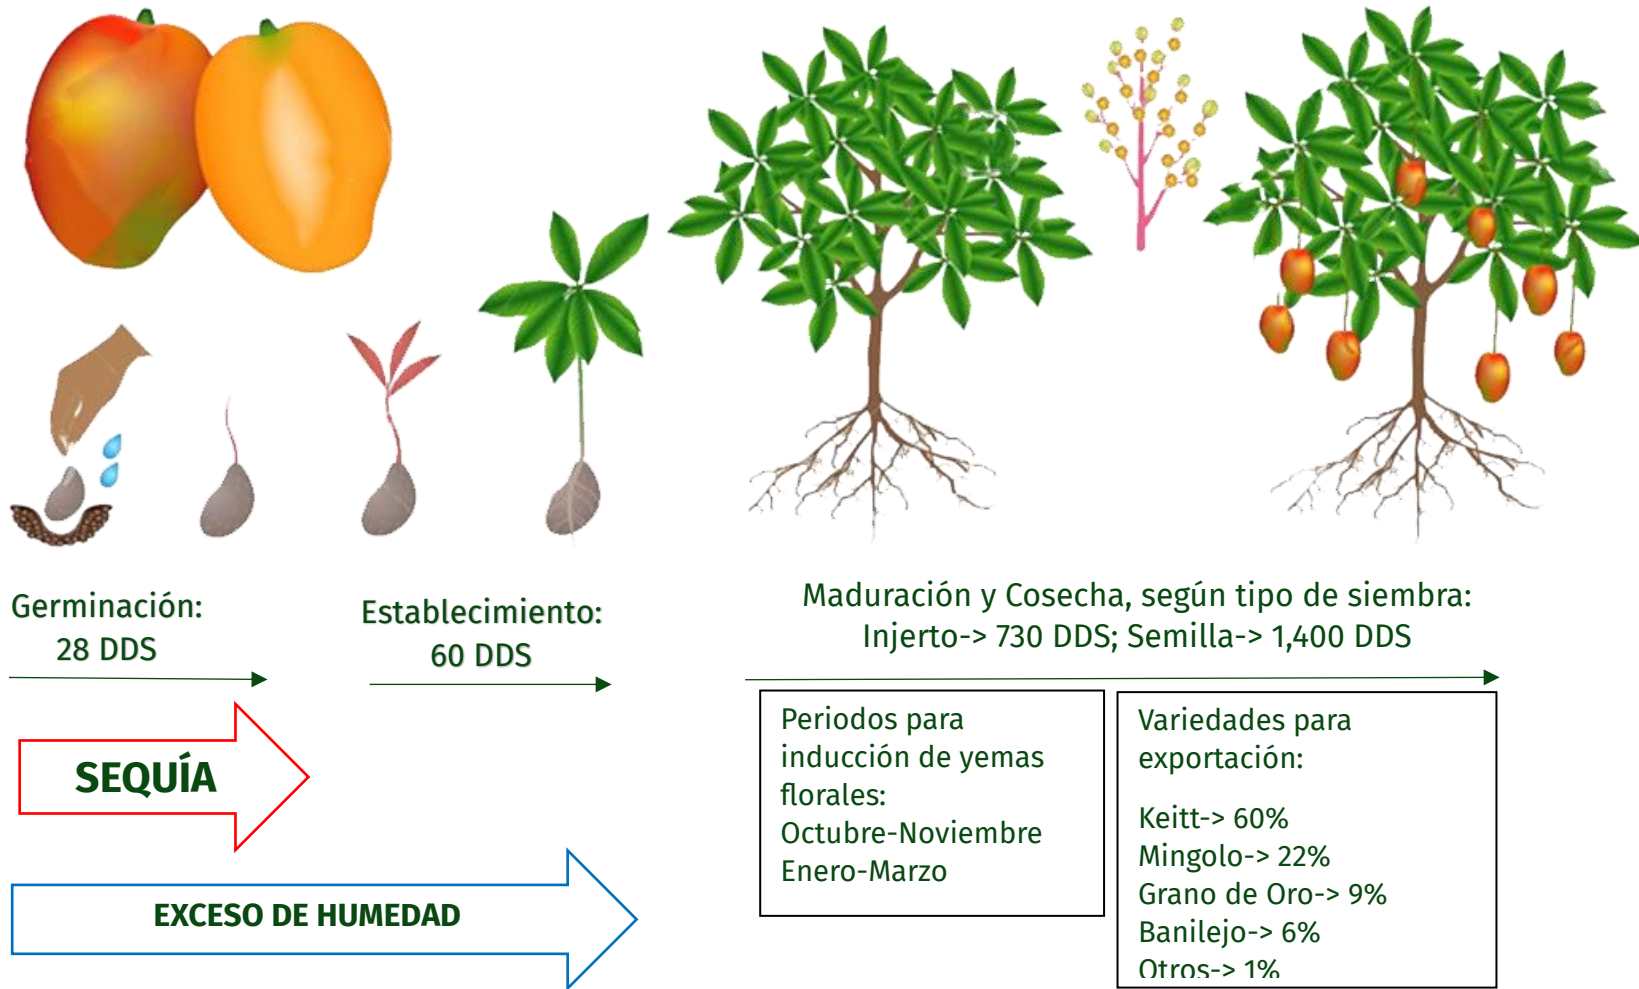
Germinación:
28 DDS

Establecimiento:
60 DDS

Maduración y Cosecha, según tipo de siembra:
Injerto-> 730 DDS; Semilla-> 1,400 DDS

SEQUÍA

EXCESO DE HUMEDAD

Periodos para inducción de yemas florales:
Octubre-Noviembre
Enero-Marzo

Variedades para exportación:

Keitt-> 60%
Mingolo-> 22%
Grano de Oro-> 9%
Banilejo-> 6%
Otros-> 1%